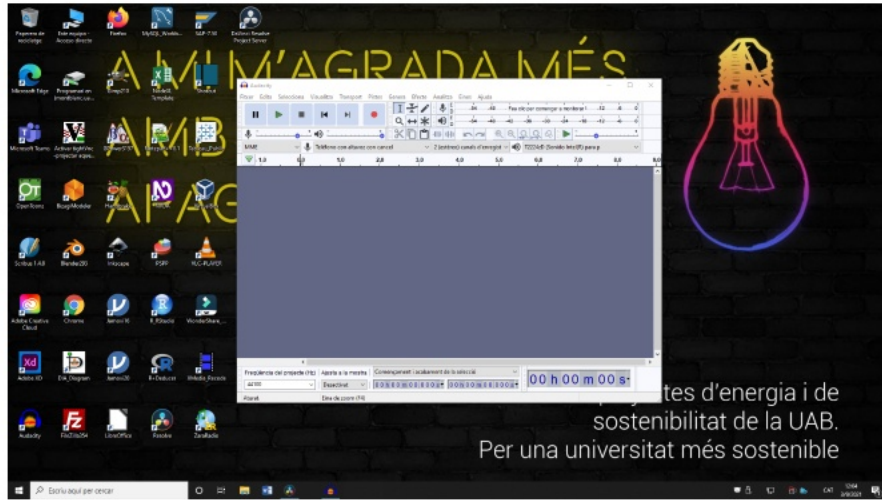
Paperera de reciclatge

Este equipo - Acceso directo

Firefox

MySQL Workbench

SAP 2000

Exclave Sandbox Project Server

Microsoft Edge

Programari en manteniment

Tmap2.0

SindoBIM Template

Unhotel

Microsoft Teams

Activar hightView projector apps

Winzip

Chaosworks

Software_Funct

OpenToonz

BlenderModeler

Sketchup

Adobe Animate

Cinema4D

Scribus 1.4.8

Blender 2.90

Inkscape

PSPP

VLC-PLAYER

Adobe Creative Cloud

Chrome

Jamovi 2.0

R_Studio

WondershareFilmora

Adobe XD

Dia_Diagrams

Jamovi 2.0

R-Deducer

Whole_Recorder

Audacity

FileZilla 3.54

LibreOffice

Resolve

ZaraRadio

A MI M'AGRADA MÉS

AMB

APAG

Audacity

Fitxer Edita Selecciona Visualitza Transport Pistes Genera Efectes Analitza Eines Ajuda

Fes clic per començar a monitorar

MME

Telèfono con altavoz con cancel

2 (estèreo) canals d'enregist

T22D4xB (Sonido Intel(R) para p

1,0 0,0 1,0 2,0 3,0 4,0 5,0 6,0 7,0 8,0 9,0

Freqüència del projecte (Hz) Ajusta a la mostra Començament i acabament de la selecció

44100 Desactivat 00 h 00 m 00,000 s 00 h 00 m 00,000 s

00 h 00 m 00 s

Aturat. Eina de zoom (F4)

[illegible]tes d'energia i de sostenibilitat de la UAB.

Per una universitat més sostenible

Escriu aquí per cercar

CAT 12:44 3/9/2021